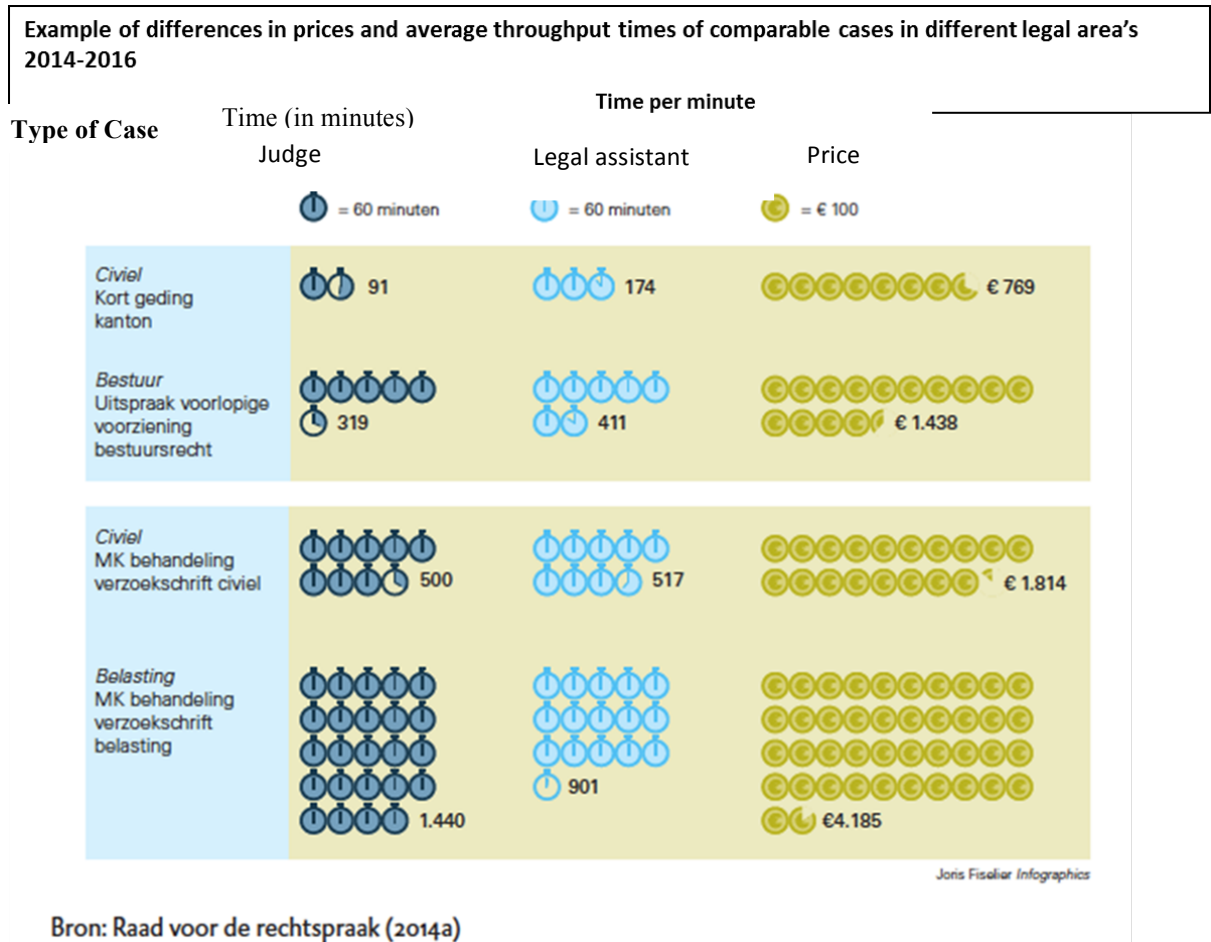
Example of differences in prices and average throughput times of comparable cases in different legal area's 2014-2016

Time per minute

Type of Case

Time (in minutes)

| | Judge | Legal assistant | Price |
|---|---|---|---|
| | = 60 minuten | = 60 minuten | = € 100 |
| *Civiel* Kort geding kanton | 91 | 174 | € 769 |
| *Bestuur* Uitspraak voorlopige voorziening bestuursrecht | 319 | 411 | € 1.438 |
| *Civiel* MK behandeling verzoekschrift civiel | 500 | 517 | € 1.814 |
| *Belasting* MK behandeling verzoekschrift belasting | 1.440 | 901 | €4.185 |

Joris Fiselier *Infographics*

Bron: Raad voor de rechtspraak (2014a)